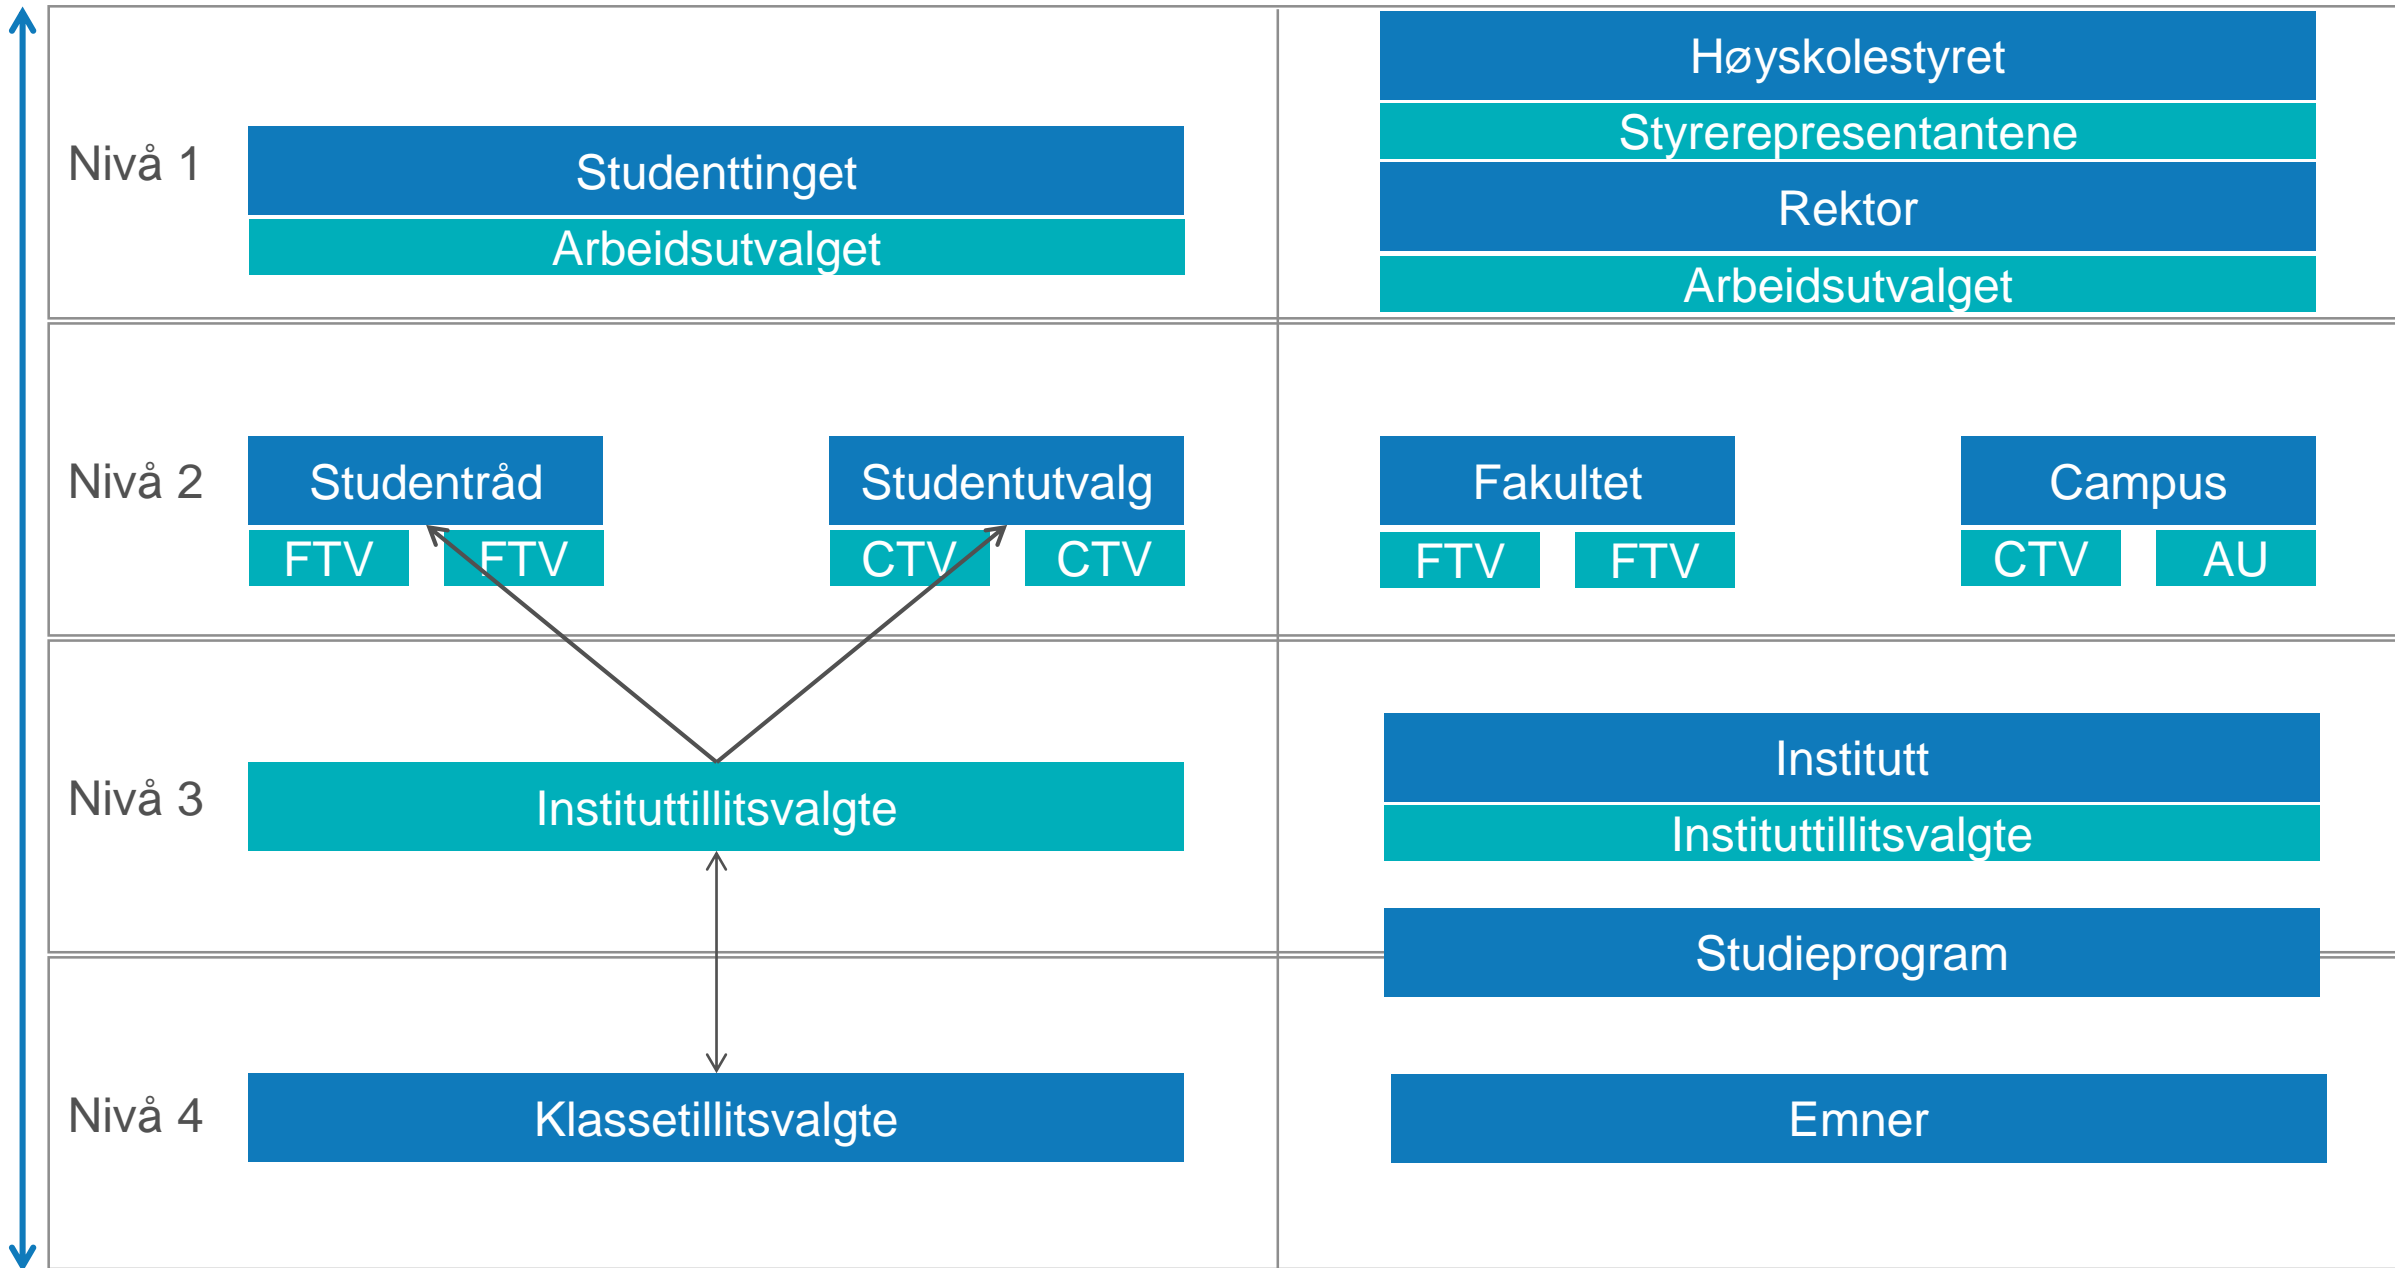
Nivå 1
Studenttinget
Arbeidsutvalget

Høyskolestyret
Styrerepresentantene
Rektor
Arbeidsutvalget

Nivå 2
Studentråd
FTV
FTV
Studentutvalg
CTV
CTV

Fakultet
FTV
FTV
Campus
CTV
AU

Nivå 3
Instituttillitsvalgte

Institutt
Instituttillitsvalgte
Studieprogram

Nivå 4
Klassetillitsvalgte

Emner